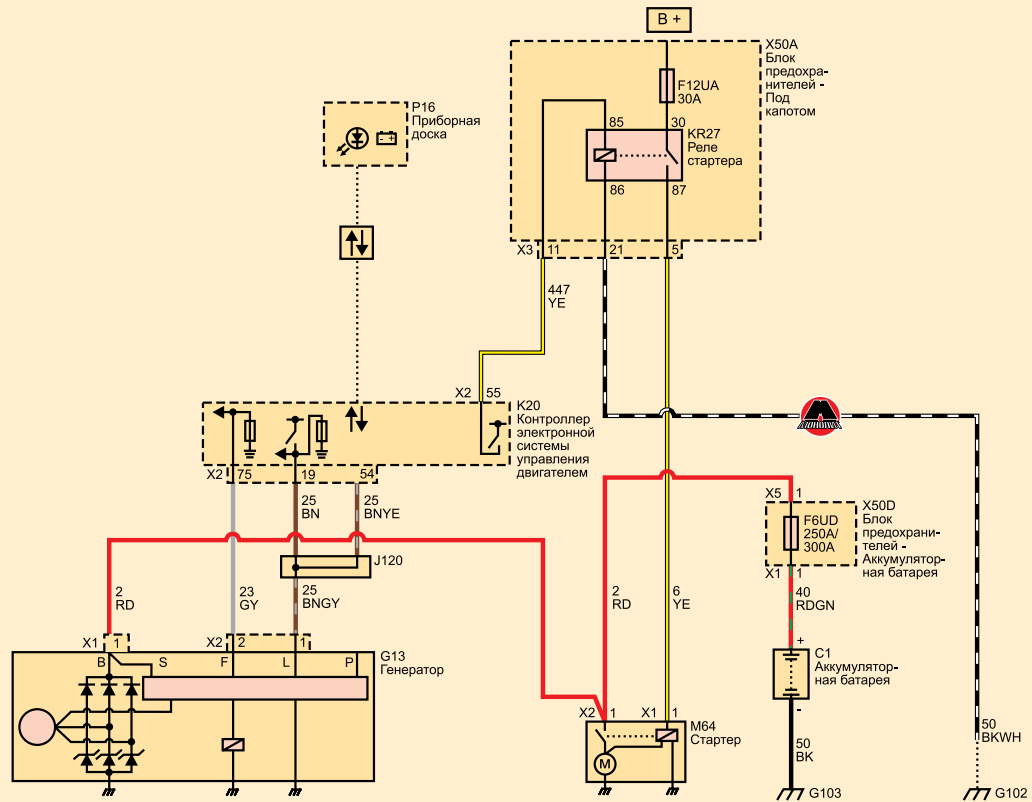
B +

X50A
Блок предохранителей - Под капотом

F12UA
30A

85
30
KR27
Реле стартера
86
87

X3 11 21 5

P16
Приборная доска

447
YE

X2 55

K20
Контроллер электронной системы управления двигателем

X2 75 19 54

25
BN

25
BNYE

23
GY

J120

25
BNGY

2
RD

X1 1
X2 2 1

B S F L P

G13
Генератор

2
RD

6
YE

X5 1

X50D
Блок предохранителей - Аккумуляторная батарея

F6UD
250A/
300A

X1 1

40
RDGN

+
C1
Аккумуляторная батарея
-

50
BK

X2 1
X1 1

M64
Стартер

M

G103

50
BKWH

G102